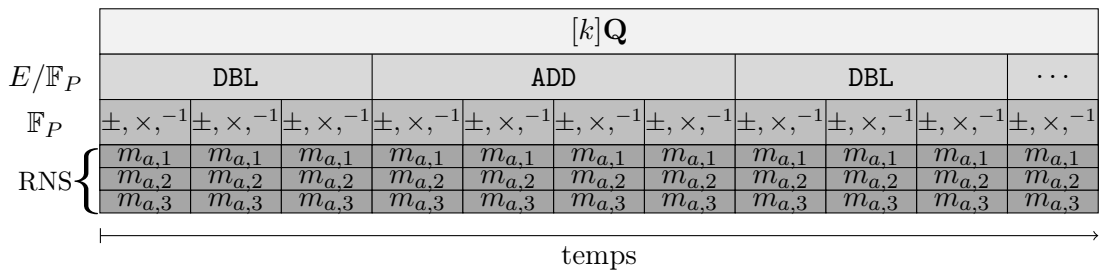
$[k]\mathbf{Q}$

$E/\mathbb{F}_P$ DBL ADD DBL $\cdots$

$\mathbb{F}_P$ $\pm, \times, ^{-1}$ $\pm, \times, ^{-1}$ $\pm, \times, ^{-1}$ $\pm, \times, ^{-1}$ $\pm, \times, ^{-1}$ $\pm, \times, ^{-1}$ $\pm, \times, ^{-1}$ $\pm, \times, ^{-1}$ $\pm, \times, ^{-1}$ $\pm, \times, ^{-1}$ $\pm, \times, ^{-1}$

RNS

| $m_{a,1}$ | $m_{a,1}$ | $m_{a,1}$ | $m_{a,1}$ | $m_{a,1}$ | $m_{a,1}$ | $m_{a,1}$ | $m_{a,1}$ | $m_{a,1}$ | $m_{a,1}$ | $m_{a,1}$ |
|---|---|---|---|---|---|---|---|---|---|---|
| $m_{a,2}$ | $m_{a,2}$ | $m_{a,2}$ | $m_{a,2}$ | $m_{a,2}$ | $m_{a,2}$ | $m_{a,2}$ | $m_{a,2}$ | $m_{a,2}$ | $m_{a,2}$ | $m_{a,2}$ |
| $m_{a,3}$ | $m_{a,3}$ | $m_{a,3}$ | $m_{a,3}$ | $m_{a,3}$ | $m_{a,3}$ | $m_{a,3}$ | $m_{a,3}$ | $m_{a,3}$ | $m_{a,3}$ | $m_{a,3}$ |

temps